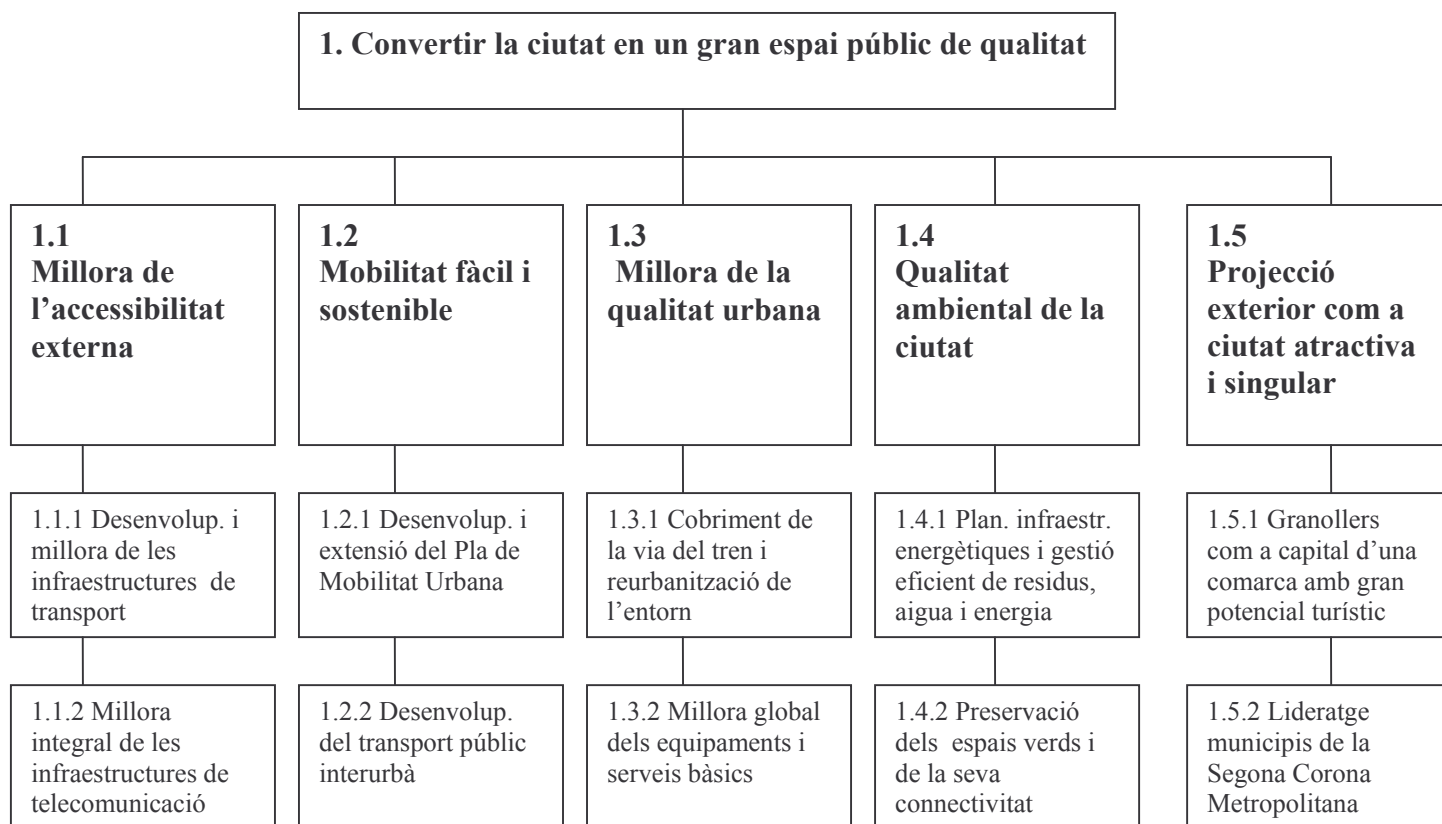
1. Convertir la ciutat en un gran espai públic de qualitat

1.1
Millora de l'accessibilitat externa

1.1.1 Desenvolup. i millora de les infraestructures de transport

1.1.2 Millora integral de les infraestructures de telecomunicació

1.2
Mobilitat fàcil i sostenible

1.2.1 Desenvolup. i extensió del Pla de Mobilitat Urbana

1.2.2 Desenvolup. del transport públic interurbà

1.3
Millora de la qualitat urbana

1.3.1 Cobriment de la via del tren i reurbanització de l'entorn

1.3.2 Millora global dels equipaments i serveis bàsics

1.4
Qualitat ambiental de la ciutat

1.4.1 Plan. infraestr. energètiques i gestió eficient de residus, aigua i energia

1.4.2 Preservació dels espais verds i de la seva connectivitat

1.5
Projecció exterior com a ciutat atractiva i singular

1.5.1 Granollers com a capital d'una comarca amb gran potencial turístic

1.5.2 Lideratge municipis de la Segona Corona Metropolitana